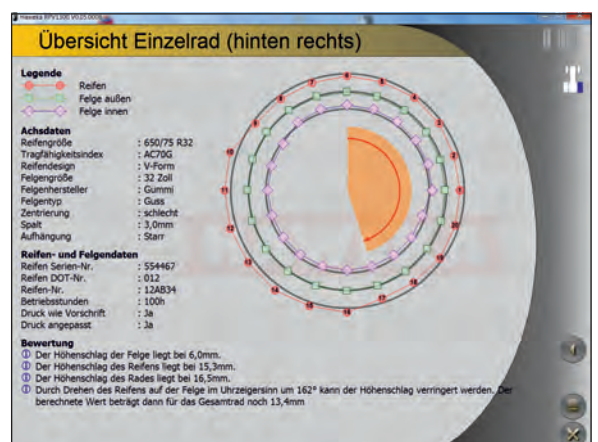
Haweka RPV1300 V0.25.0003

Übersicht Einzelrad (hinten rechts)

Legende
Reifen
Felge außen
Felge innen

Achsdaten
Reifengröße : 650/75 R32
Tragfähigkeitsindex : AC70G
Reifendesign : V-Form
Felgengröße : 32 Zoll
Felgenhersteller : Gummi
Felgentyp : Guss
Zentrierung : schlecht
Spalt : 3,0mm
Aufhängung : Starr

Reifen- und Felgendaten
Reifen Serien-Nr. : 554467
Reifen DOT-Nr. : 012
Reifen-Nr. : 12AB34
Betriebsstunden : 100h
Druck wie Vorschrift : Ja
Druck angepasst : Ja

Bewertung
Der Höhenschlag der Felge liegt bei 6,0mm.
Der Höhenschlag des Reifens liegt bei 15,3mm.
Der Höhenschlag des Rades liegt bei 16,5mm.
Durch Drehen des Reifens auf der Felge im Uhrzeigersinn um 162° kann der Höhenschlag verringert werden. Der berechnete Wert beträgt dann für das Gesamtrad noch 13,4mm

1 2 3 4 5 6 7 8 9 10 11 12 13 14 15 16 17 18 19 20